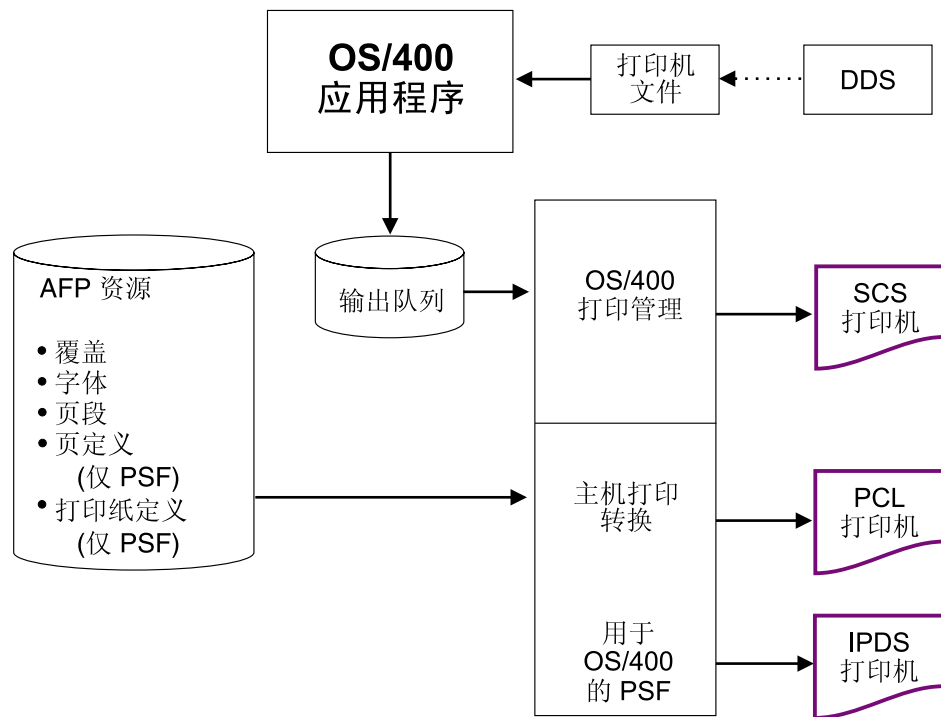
OS/400
应用程序

打印机
文件

DDS

AFP 资源

• 覆盖
• 字体
• 页段
• 页定义
(仅 PSF)
• 打印纸定义
(仅 PSF)

输出队列

OS/400
打印管理

主机打印
转换

用于
OS/400
的 PSF

SCS
打印机

PCL
打印机

IPDS
打印机